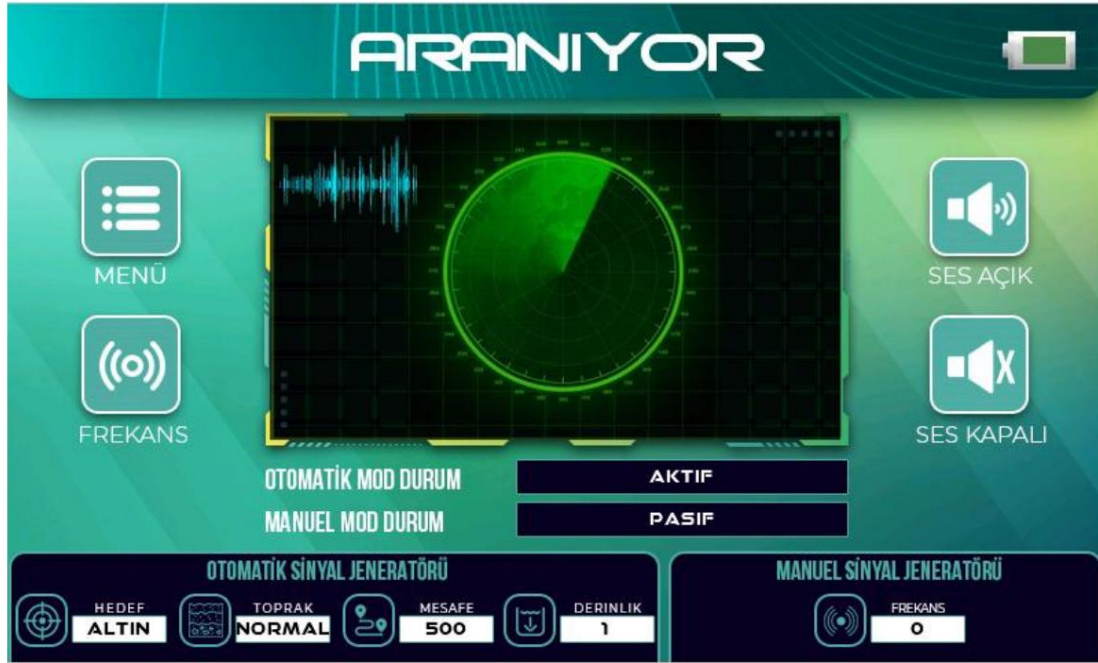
ARANIYOR

MENÜ

FREKANS

SES AÇIK

SES KAPALI

OTOMATİK MOD DURUM AKTIF

MANUEL MOD DURUM PASIF

OTOMATİK SİNYAL JENERATÖRÜ

HEDEF ALTIN

TOPRAK NORMAL

MESAFE 500

DERINLIK 1

MANUEL SİNYAL JENERATÖRÜ

FREKANS 0